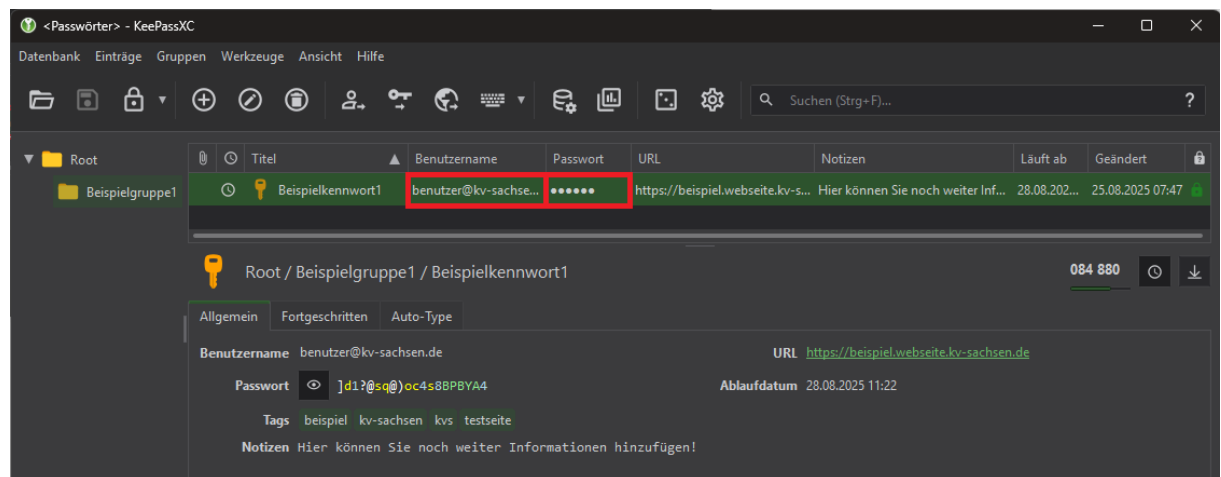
<Passwörter> - KeePassXC

Datenbank Einträge Gruppen Werkzeuge Ansicht Hilfe

Suchen (Strg+F)...

?

Root

Beispielgruppe1

| | | Titel | Benutzername | Passwort | URL | Notizen | Läuft ab | Geändert | |
|---|---|---|---|---|---|---|---|---|---|
| | | Beispielkennwort1 | benutzer@kv-sachse... | •••••• | https://beispiel.webseite.kv-s... | Hier können Sie noch weiter Inf... | 28.08.202... | 25.08.2025 07:47 | |

Root / Beispielgruppe1 / Beispielkennwort1

084 880

Allgemein Fortgeschritten Auto-Type

Benutzername benutzer@kv-sachsen.de

URL https://beispiel.webseite.kv-sachsen.de

Passwort ]d1?@sq@)oc4s8BPBYA4

Ablaufdatum 28.08.2025 11:22

Tags beispiel kv-sachsen kvs testseite

Notizen Hier können Sie noch weiter Informationen hinzufügen!